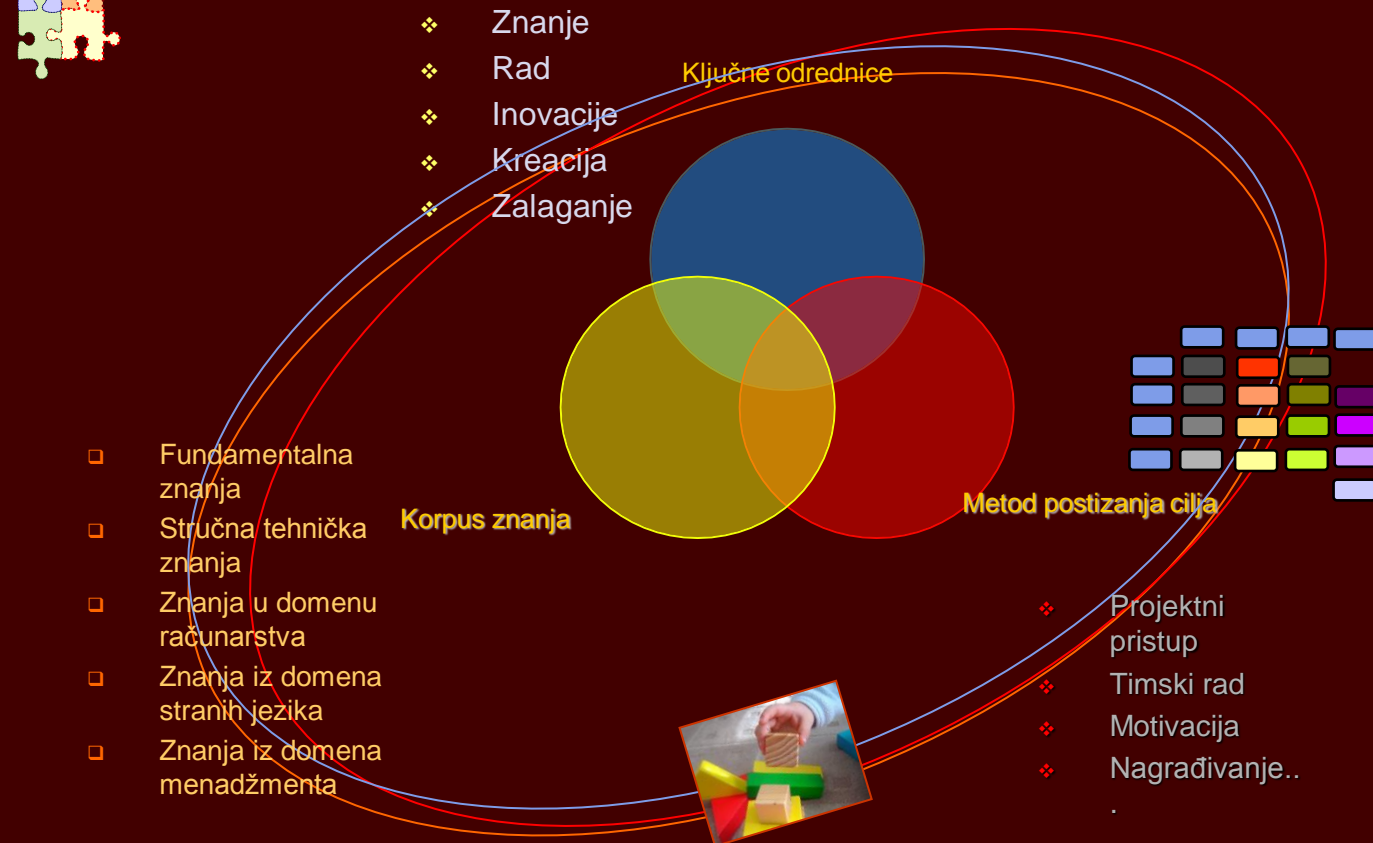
Znanje
Rad
Inovacije
Kreacija
Zalaganje

Ključne odrednice

Korpus znanja

Metod postizanja cilja

Fundamentalna znanja
Stručna tehnička znanja
Znanja u domenu računarstva
Znanja iz domena stranih jezika
Znanja iz domena menadžmenta

Projektni pristup
Timski rad
Motivacija
Nagrađivanje...